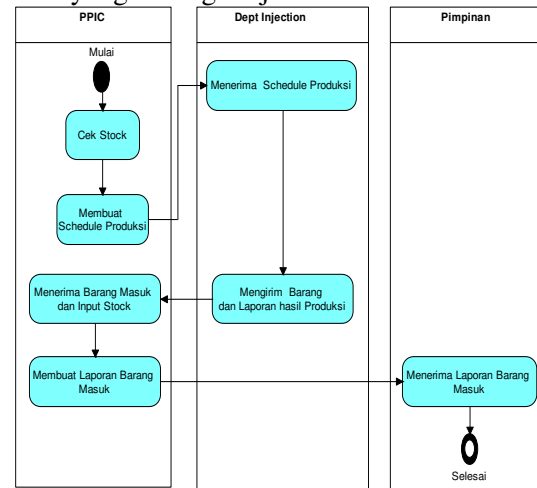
PPIC

Dept Injection

Pimpinan

Mulai

Cek Stock

Membuat Schedule Produksi

Menerima Schedule Produksi

Mengirim Barang dan Laporan hasil Produksi

Menerima Barang Masuk dan Input Stock

Membuat Laporan Barang Masuk

Menerima Laporan Barang Masuk

Selesai